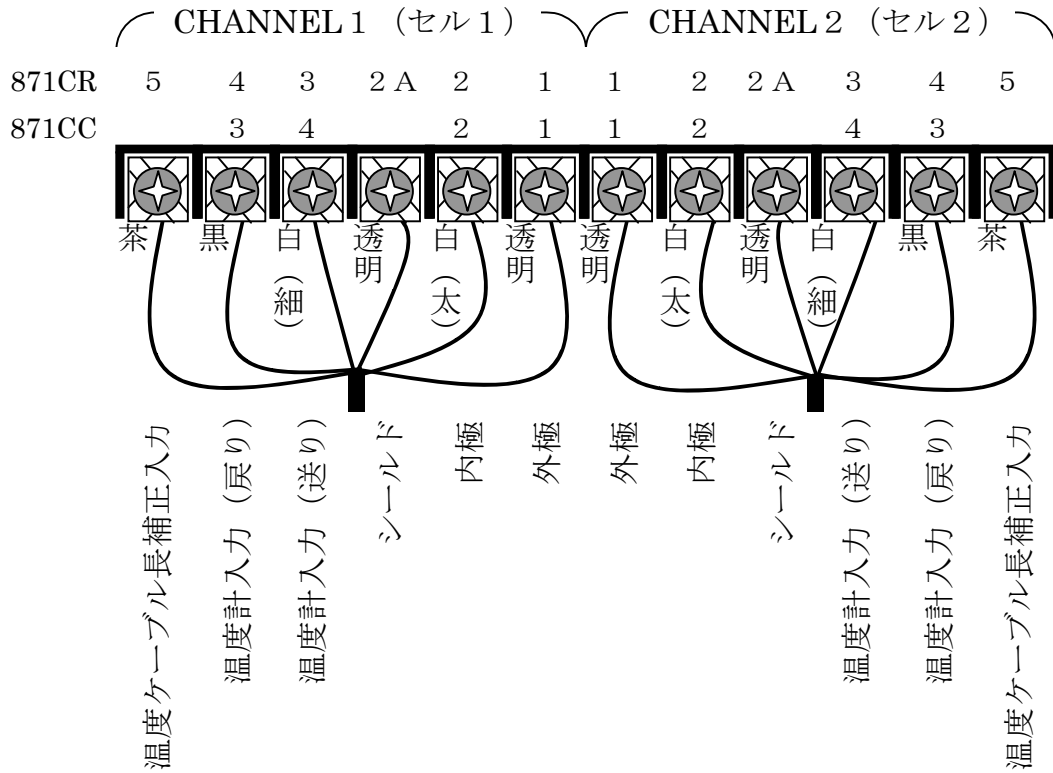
CHANNEL 1（セル1） CHANNEL 2（セル2）

| | | | | | | | | | | | | |
|---|---|---|---|---|---|---|---|---|---|---|---|---|
| 871CR | 5 | 4 | 3 | 2A | 2 | 1 | 1 | 2 | 2A | 3 | 4 | 5 |
| 871CC | | 3 | 4 | | 2 | 1 | 1 | 2 | | 4 | 3 | |
| | 茶 | 黒 | 白（細） | 透明 | 白（太） | 透明 | 透明 | 白（太） | 透明 | 白（細） | 黒 | 茶 |
| | 温度ケーブル長補正入力 | 温度計入力（戻り） | 温度計入力（送り） | シールド | 内極 | 外極 | 外極 | 内極 | シールド | 温度計入力（送り） | 温度計入力（戻り） | 温度ケーブル長補正入力 |